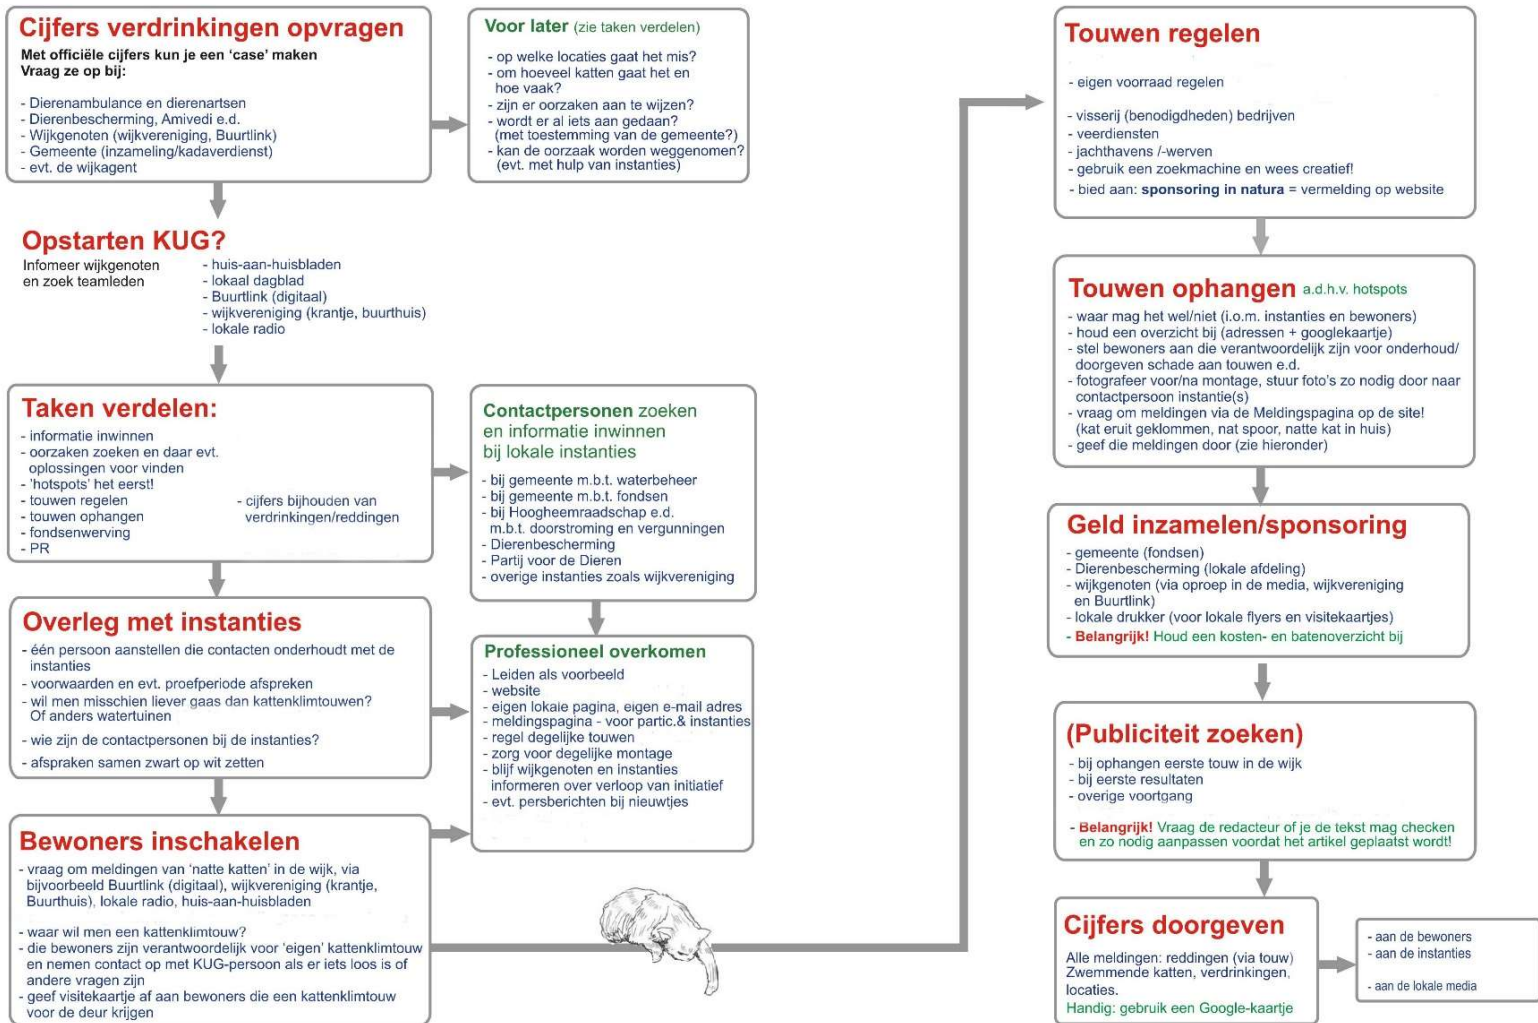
Cijfers verdrinkingen opvragen
Met officiële cijfers kun je een 'case' maken
Vraag ze op bij:

- Dierenambulance en dierenartsen
- Dierenbescherming, Amivedi e.d.
- Wijkgenoten (wijkvereniging, Buurtlink)
- Gemeente (inzameling/kadaverdienst)
- evt. de wijkagent

Voor later (zie taken verdelen)

- op welke locaties gaat het mis?
- om hoeveel katten gaat het en hoe vaak?
- zijn er oorzaken aan te wijzen?
- wordt er al iets aan gedaan? (met toestemming van de gemeente?)
- kan de oorzaak worden weggenomen? (evt. met hulp van instanties)

Opstarten KUG?
Infomeer wijkgenoten en zoek teamleden

- huis-aan-huisbladen
- lokaal dagblad
- Buurtlink (digitaal)
- wijkvereniging (krantje, buurthuis)
- lokale radio

Taken verdelen:
- informatie inwinnen
- oorzaken zoeken en daar evt. oplossingen voor vinden
- 'hotspots' het eerst!
- touwen regelen
- touwen ophangen
- fondsenwerving
- PR

- cijfers bijhouden van verdrinkingen/reddingen

Contactpersonen zoeken en informatie inwinnen bij lokale instanties

- bij gemeente m.b.t. waterbeheer
- bij gemeente m.b.t. fondsen
- bij Hoogheemraadschap e.d. m.b.t. doorstroming en vergunningen
- Dierenbescherming
- Partij voor de Dieren
- overige instanties zoals wijkvereniging

Overleg met instanties
- één persoon aanstellen die contacten onderhoudt met de instanties
- voorwaarden en evt. proefperiode afspreken
- wil men misschien liever gaas dan kattenklimtouwen? Of anders watertuinen
- wie zijn de contactpersonen bij de instanties?
- afspraken samen zwart op wit zetten

Professioneel overkomen
- Leiden als voorbeeld
- website
- eigen lokaie pagina, eigen e-mail adres
- meldingspagina - voor partic.& instanties
- regel degelijke touwen
- zorg voor degelijke montage
- blijf wijkgenoten en instanties informeren over verloop van initiatief
- evt. persberichten bij nieuwtjes

Bewoners inschakelen
- vraag om meldingen van 'natte katten' in de wijk, via bijvoorbeeld Buurtlink (digitaal), wijkvereniging (krantje, Buurthuis), lokale radio, huis-aan-huisbladen

- waar wil men een kattenklimtouw?
- die bewoners zijn verantwoordelijk voor 'eigen' kattenklimtouw en nemen contact op met KUG-persoon als er iets loos is of andere vragen zijn
- geef visitekaartje af aan bewoners die een kattenklimtouw voor de deur krijgen

Touwen regelen
- eigen voorraad regelen

- visserij (benodigdheden) bedrijven
- veerdiensten
- jachthavens /-werven
- gebruik een zoekmachine en wees creatief!
- bied aan: sponsoring in natura = vermelding op website

Touwen ophangen a.d.h.v. hotspots
- waar mag het wel/niet (i.o.m. instanties en bewoners)
- houd een overzicht bij (adressen + googlekaartje)
- stel bewoners aan die verantwoordelijk zijn voor onderhoud/ doorgeven schade aan touwen e.d.
- fotografeer voor/na montage, stuur foto's zo nodig door naar contactpersoon instantie(s)
- vraag om meldingen via de Meldingspagina op de site! (kat eruit geklommen, nat spoor, natte kat in huis)
- geef die meldingen door (zie hieronder)

Geld inzamelen/sponsoring
- gemeente (fondsen)
- Dierenbescherming (lokale afdeling)
- wijkgenoten (via oproep in de media, wijkvereniging en Buurtlink)
- lokale drukker (voor lokale flyers en visitekaartjes)
- Belangrijk! Houd een kosten- en batenoverzicht bij

(Publiciteit zoeken)
- bij ophangen eerste touw in de wijk
- bij eerste resultaten
- overige voortgang

- Belangrijk! Vraag de redacteur of je de tekst mag checken en zo nodig aanpassen voordat het artikel geplaatst wordt!

Cijfers doorgeven
Alle meldingen: reddingen (via touw) Zwemmende katten, verdrinkingen, locaties.
Handig: gebruik een Google-kaartje

- aan de bewoners
- aan de instanties

- aan de lokale media